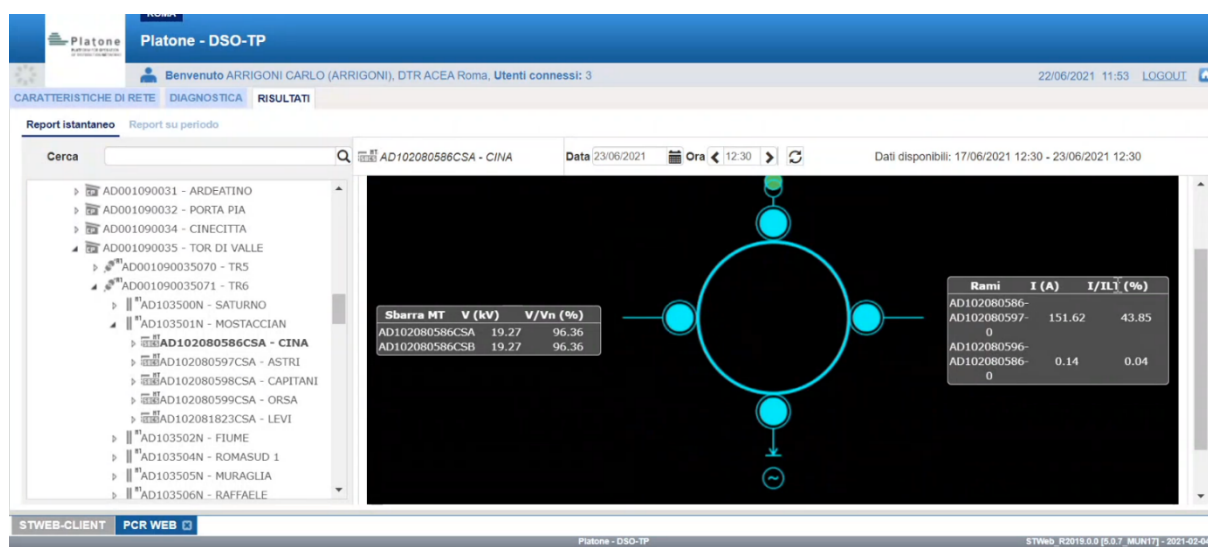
ROMA

Platone

Platone - DSO-TP

Benvenuto ARRIGONI CARLO (ARRIGONI), DTR ACEA Roma, Utenti connessi: 3

22/06/2021 11:53 LOGOUT

CARATTERISTICHE DI RETE DIAGNOSTICA RISULTATI

Report istantaneo Report su periodo

Cerca

AD102080586CSA - CINA

Data 23/06/2021 Ora 12:30

Dati disponibili: 17/06/2021 12:30 - 23/06/2021 12:30

AD001090031 - ARDEATINO
AD001090032 - PORTA PIA
AD001090034 - CINECITTA
AD001090035 - TOR DI VALLE
AD001090035070 - TR5
AD001090035071 - TR6
AD103500N - SATURNO
AD103501N - MOSTACCIAN
AD102080586CSA - CINA
AD102080597CSA - ASTRI
AD102080598CSA - CAPITANI
AD102080599CSA - ORSA
AD102081823CSA - LEVI
AD103502N - FIUME
AD103504N - ROMASUD 1
AD103505N - MURAGLIA
AD103506N - RAFFAELE

| Sbarra MT | V (kV) | V/Vn (%) |
|---|---|---|
| AD102080586CSA | 19.27 | 96.36 |
| AD102080586CSB | 19.27 | 96.36 |

| Rami | I (A) | I/ILT (%) |
|---|---|---|
| AD102080586-AD102080597-0 | 151.62 | 43.85 |
| AD102080596-AD102080586-0 | 0.14 | 0.04 |

STWEB-CLIENT PCR WEB

Platone - DSO-TP

STWeb_R2019.0.0 [5.0.7_MUN17] - 2021-02-04